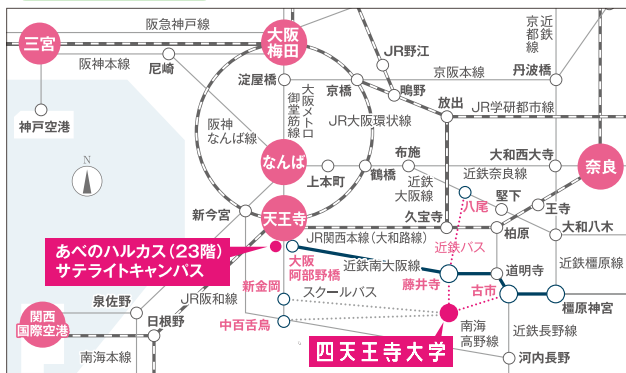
阪急神戸線

三宮

阪神本線

尼崎

神戸空港

大阪梅田

淀屋橋

大阪メトロ御堂筋線

阪神なんば線

なんば

京橋

JR野江

京阪本線

鴫野

JR大阪環状線

京都線

近鉄京都線

丹波橋

放出

JR学研都市線

布施

上本町

鶴橋

近鉄大阪線

大和西大寺

近鉄奈良線

奈良

N

新今宮

天王寺

久宝寺

八尾

堅下

王寺

大和八木

JR関西本線（大和路線）

あべのハルカス（23階）サテライトキャンパス

大阪阿部野橋

近鉄南大阪線

近鉄バス

柏原

道明寺

近鉄橿原線

藤井寺

古市

橿原神宮

泉佐野

JR阪和線

新金岡

スクールバス

日根野

中百舌鳥

関西国際空港

南海本線

南海高野線

四天王寺大学

近鉄長野線

河内長野